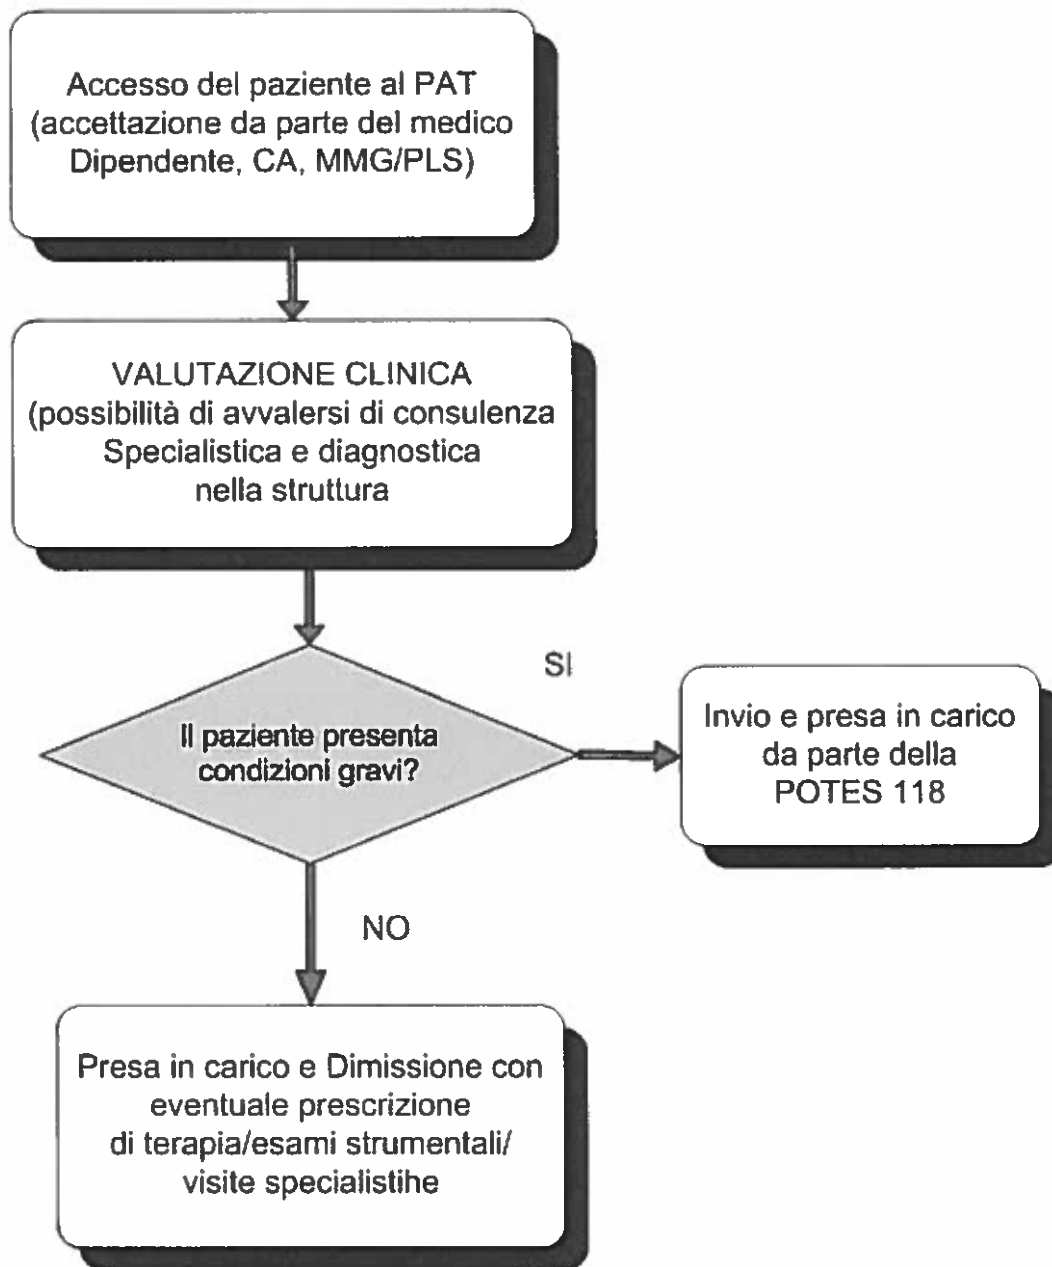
Accesso del paziente al PAT (accettazione da parte del medico Dipendente, CA, MMG/PLS)

VALUTAZIONE CLINICA (possibilità di avvalersi di consulenza Specialistica e diagnostica nella struttura

Il paziente presenta condizioni gravi?

SI

Invio e presa in carico da parte della POTES 118

NO

Presa in carico e Dimissione con eventuale prescrizione di terapia/esami strumentali/ visite specialistihe